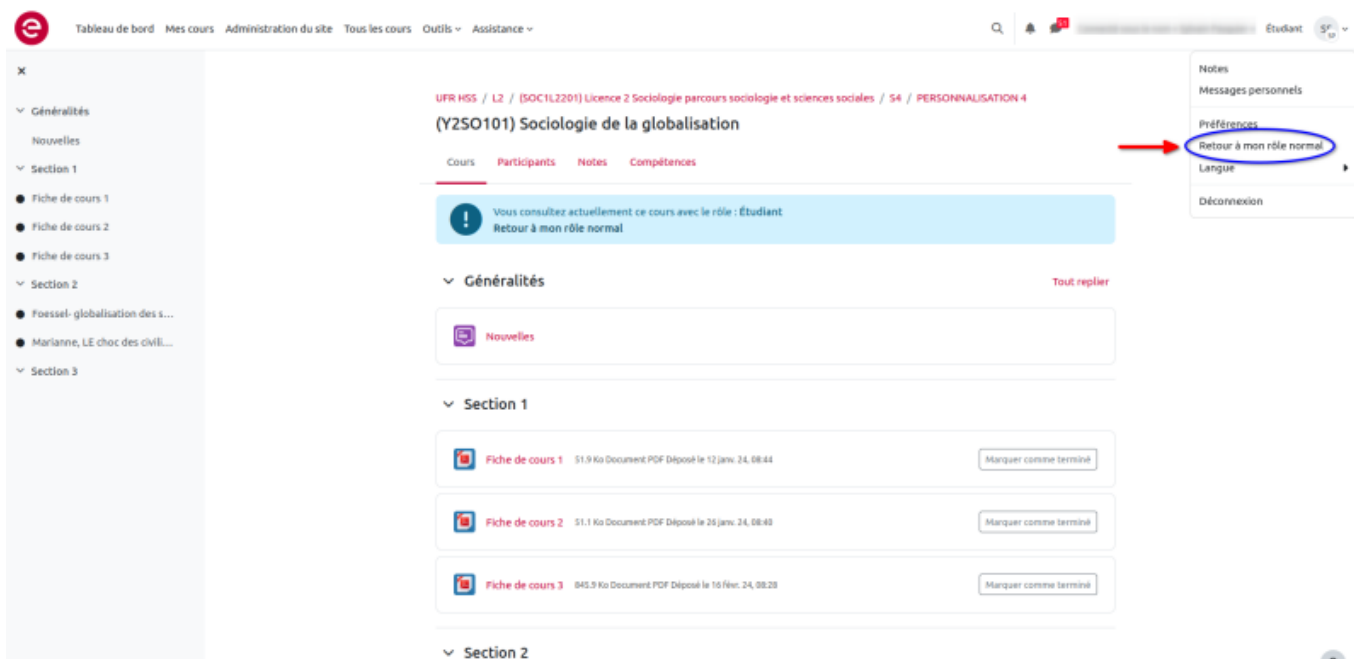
Tableau de bord Mes cours Administration du site Tous les cours Outils Assistance

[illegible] Étudiant SC

Notes
Messages personnels
Préférences
Retour à mon rôle normal
Langue
Déconnexion

×
Généralités
Nouvelles
Section 1
Fiche de cours 1
Fiche de cours 2
Fiche de cours 3
Section 2
Foessel- globalisation des s...
Marianne, LE choc des civili...
Section 3

UFR HSS / L2 / (SOC1L2201) Licence 2 Sociologie parcours sociologie et sciences sociales / S4 / PERSONNALISATION 4

(Y2SO101) Sociologie de la globalisation

Cours Participants Notes Compétences

Vous consultez actuellement ce cours avec le rôle : Étudiant
Retour à mon rôle normal

Généralités
Tout replier

Nouvelles

Section 1

Fiche de cours 1 51.9 Ko Document PDF Déposé le 12 janv. 24, 08:44
Marquer comme terminé

Fiche de cours 2 51.1 Ko Document PDF Déposé le 26 janv. 24, 08:40
Marquer comme terminé

Fiche de cours 3 845.9 Ko Document PDF Déposé le 16 févr. 24, 08:28
Marquer comme terminé

Section 2